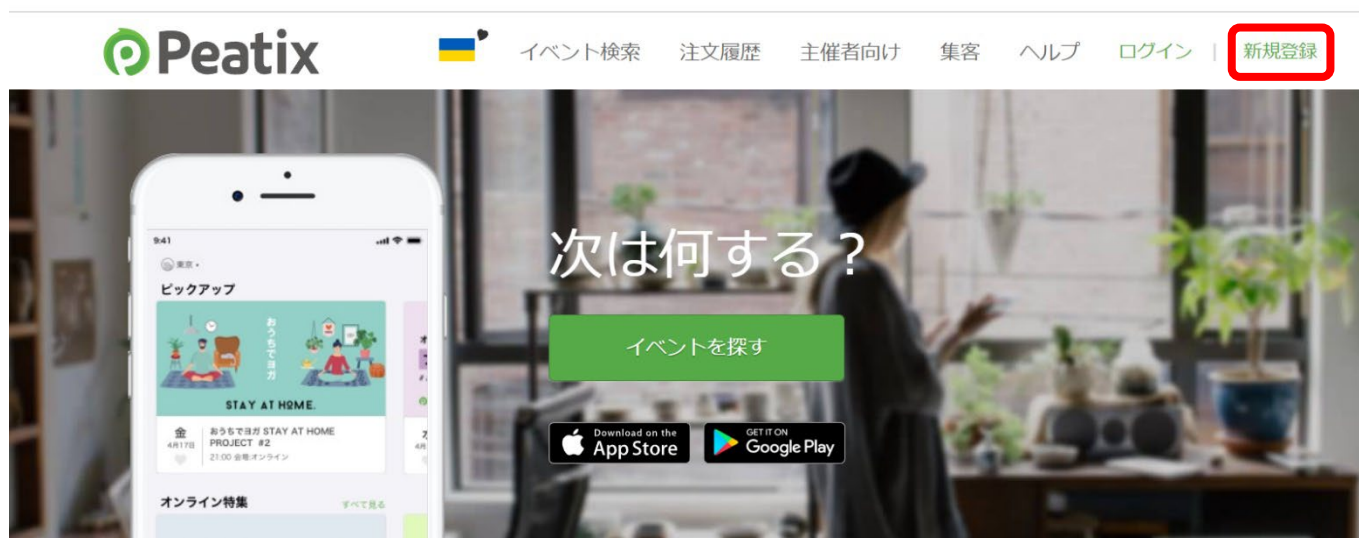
Peatix

イベント検索 注文履歴 主催者向け 集客 ヘルプ ログイン | 新規登録

9:41

東京

ピックアップ

おうちでヨガ

STAY AT HOME.

金 4月17日

おうちでヨガ STAY AT HOME PROJECT #2

21:00 会場:オンライン

オンライン特集

すべて見る

次は何する？

イベントを探す

Download on the App Store

GET IT ON Google Play